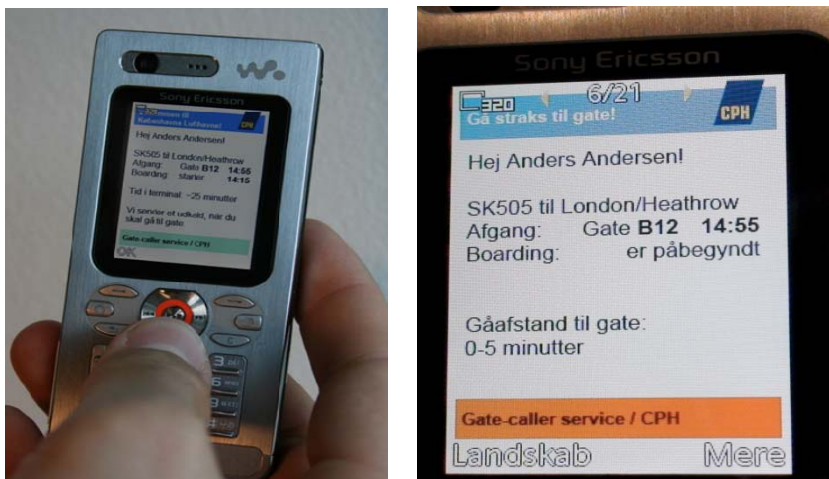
Sony Ericsson

Velkommen til Københavns Lufthavn! CPH

Hej Anders Andersen!

SK505 til London/Heathrow
Afgang: Gate B12 14:55
Boarding: starter 14:15

Tid i terminal: ~25 minutter

Vi sender et udkald, når du skal gå til gate

Gate caller service / CPH

OK

Sony Ericsson

320 6/21 CPH
Gå straks til gate!

Hej Anders Andersen!

SK505 til London/Heathrow
Afgang: Gate B12 14:55
Boarding: er påbegyndt

Gåafstand til gate:
0-5 minutter

Gate-caller service / CPH

Landskab Mere